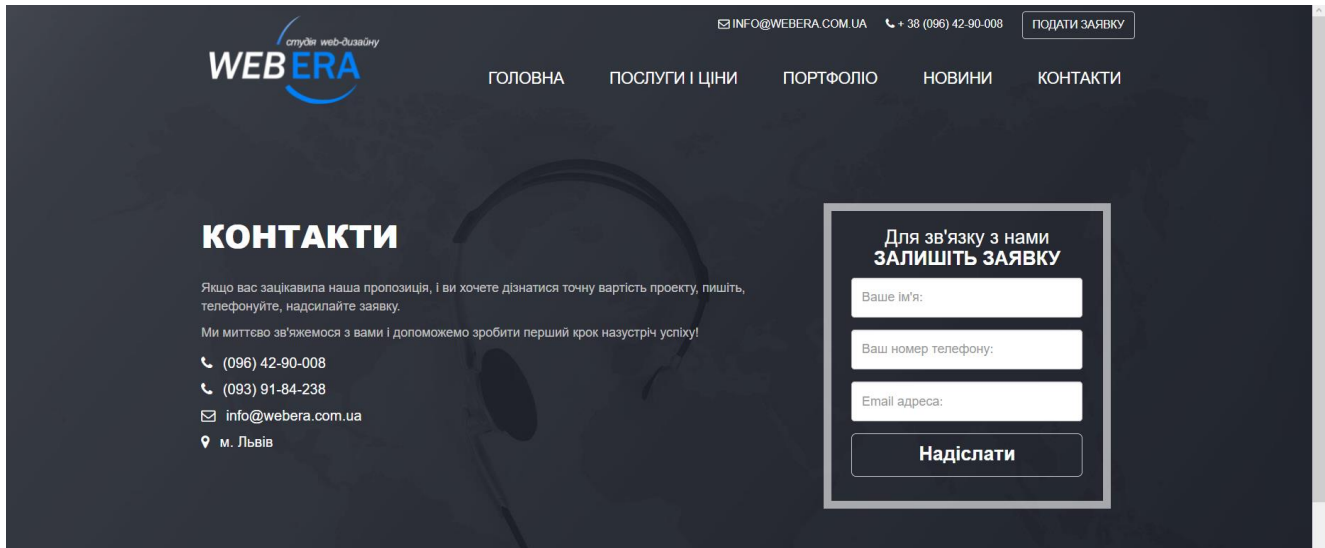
студія web-дизайну
WEB ERA

INFO@WEBERA.COM.UA + 38 (096) 42-90-008 ПОДАТИ ЗАЯВКУ

ГОЛОВНА ПОСЛУГИ І ЦІНИ ПОРТФОЛІО НОВИНИ КОНТАКТИ

КОНТАКТИ

Якщо вас зацікавила наша пропозиція, і ви хочете дізнатися точну вартість проекту, пишіть, телефонуйте, надсилайте заявку.

Ми миттєво зв'яжемося з вами і допоможемо зробити перший крок назустріч успіху!

(096) 42-90-008
(093) 91-84-238
info@webera.com.ua
м. Львів

Для зв'язку з нами
ЗАЛИШІТЬ ЗАЯВКУ

Ваше ім'я:
Ваш номер телефону:
Email адреса:
Надіслати